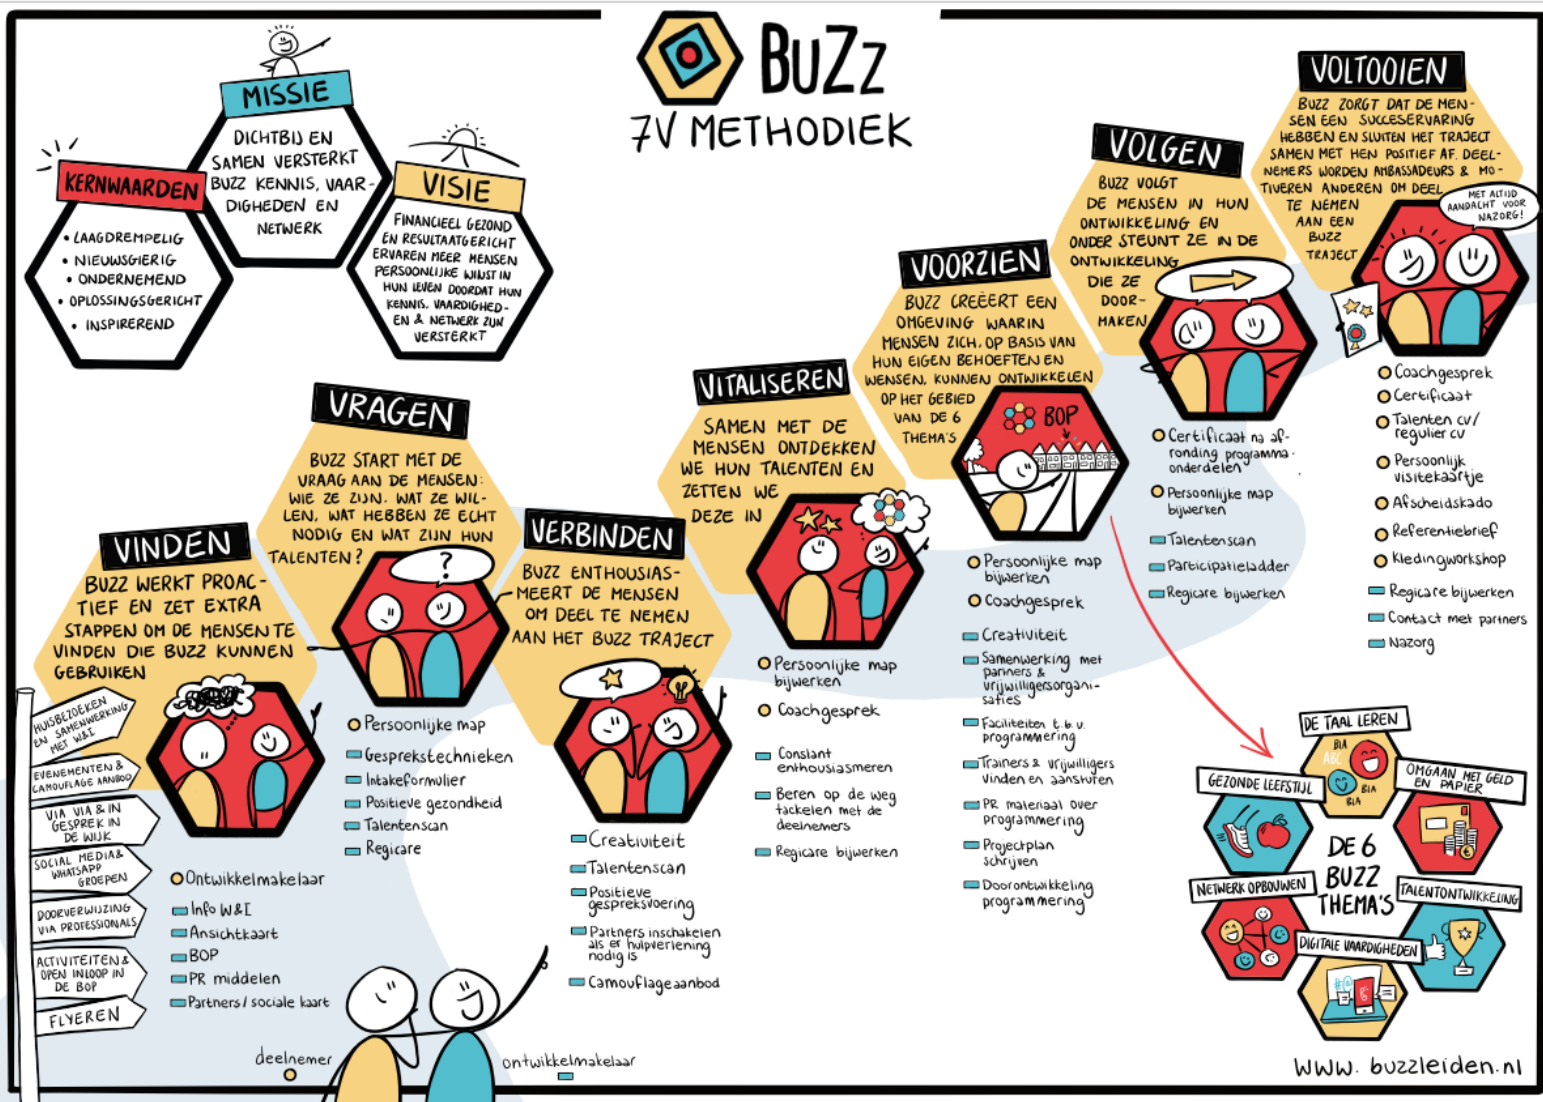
BUZZ
7V METHODIEK

MISSIE
DICHTBIJ EN SAMEN VERSTERKT BUZZ KENNIS, VAARDIGHEDEN EN NETWERK

KERNWAARDEN
• LAAGDREMPELIG
• NIEUWSGIERIG
• ONDERNEMEND
• OPLOSSINGSGERICHT
• INSPIREREND

VISIE
FINANCIEEL GEZOND EN RESULTAATGERICHT ERVAREN MEER MENSEN PERSOONLIJKE WINST IN HUN LEVEN DOORDAT HUN KENNIS, VAARDIGHEDEN & NETWERK ZIJN VERSTERKT

VINDEN
BUZZ WERKT PROACTIEF EN ZET EXTRA STAPPEN OM DE MENSEN TE VINDEN DIE BUZZ KUNNEN GEBRUIKEN

HUISBEZOEKEN EN SAMENWERKING MET W&I
EVENEMENTEN & CAMOUFLAGE AANBOD
VIA VIA & IN GESPREK IN DE WIJK
SOCIAL MEDIA & WHATSAPP GROEPEN
DOORVERWIJZING VIA PROFESSIONALS
ACTIVITEITEN & OPEN INLOOP IN DE BOP
FLYEREN

Ontwikkelmakelaar
Info W&I
Ansichtkaart
BOP
PR middelen
Partners / sociale kaart

deelnemer
ontwikkelmakelaar

VRAGEN
BUZZ START MET DE VRAAG AAN DE MENSEN: WIE ZE ZIJN, WAT ZE WILLEN, WAT HEBBEN ZE ECHT NODIG EN WAT ZIJN HUN TALENTEN?

Persoonlijke map
Gesprekstechnieken
Intakeformulier
Positieve gezondheid
Talentenscan
Regicare

VERBINDEN
BUZZ ENTHOUSIASMEERT DE MENSEN OM DEEL TE NEMEN AAN HET BUZZ TRAJECT

Creativiteit
Talentenscan
Positieve gespreksvoering
Partners inschakelen als er hulpverlening nodig is
Camouflageaanbod

VITALISEREN
SAMEN MET DE MENSEN ONTDEKKEN WE HUN TALENTEN EN ZETTEN WE DEZE IN

Persoonlijke map bijwerken
Coachgesprek
Constant enthousiasmeren
Beren op de weg tackelen met de deelnemers
Regicare bijwerken

VOORZIEN
BUZZ CREËERT EEN OMGEVING WAARIN MENSEN ZICH, OP BASIS VAN HUN EIGEN BEHOEFTEN EN WENSEN, KUNNEN ONTWIKKELEN OP HET GEBIED VAN DE 6 THEMA'S

BOP

Persoonlijke map bijwerken
Coachgesprek
Creativiteit
Samenwerking met partners & vrijwilligersorganisaties
Faciliteiten t.b.v. programmering
Trainers & vrijwilligers vinden en aansturen
PR materiaal over programmering
Projectplan schrijven
Doorontwikkeling programmering

VOLGEN
BUZZ VOLGT DE MENSEN IN HUN ONTWIKKELING EN ONDERSTEUNT ZE IN DE ONTWIKKELING DIE ZE DOORMAKEN

Certificaat na afronding programmaonderdelen
Persoonlijke map bijwerken
Talentenscan
Participatieladder
Regicare bijwerken

VOLTOOIEN
BUZZ ZORGT DAT DE MENSEN EEN SUCCESERVARING HEBBEN EN SLUITEN HET TRAJECT SAMEN MET HEN POSITIEF AF. DEELNEMERS WORDEN AMBASSADEURS & MOTIVEREN ANDEREN OM DEEL TE NEMEN AAN EEN BUZZ TRAJECT

MET ALTIJD AANDACHT VOOR NAZORG!

Coachgesprek
Certificaat
Talenten cv / regulier cv
Persoonlijk visitekaartje
Afscheidskado
Referentiebrief
Kledingworkshop
Regicare bijwerken
Contact met partners
Nazorg

DE TAAL LEREN
GEZONDE LEEFSTIJL
OMGAAN MET GELD EN PAPIER
NETWERK OPBOUWEN
TALENTONTWIKKELING
DIGITALE VAARDIGHEDEN
DE 6 BUZZ THEMA'S

WWW. buzzleiden.nl